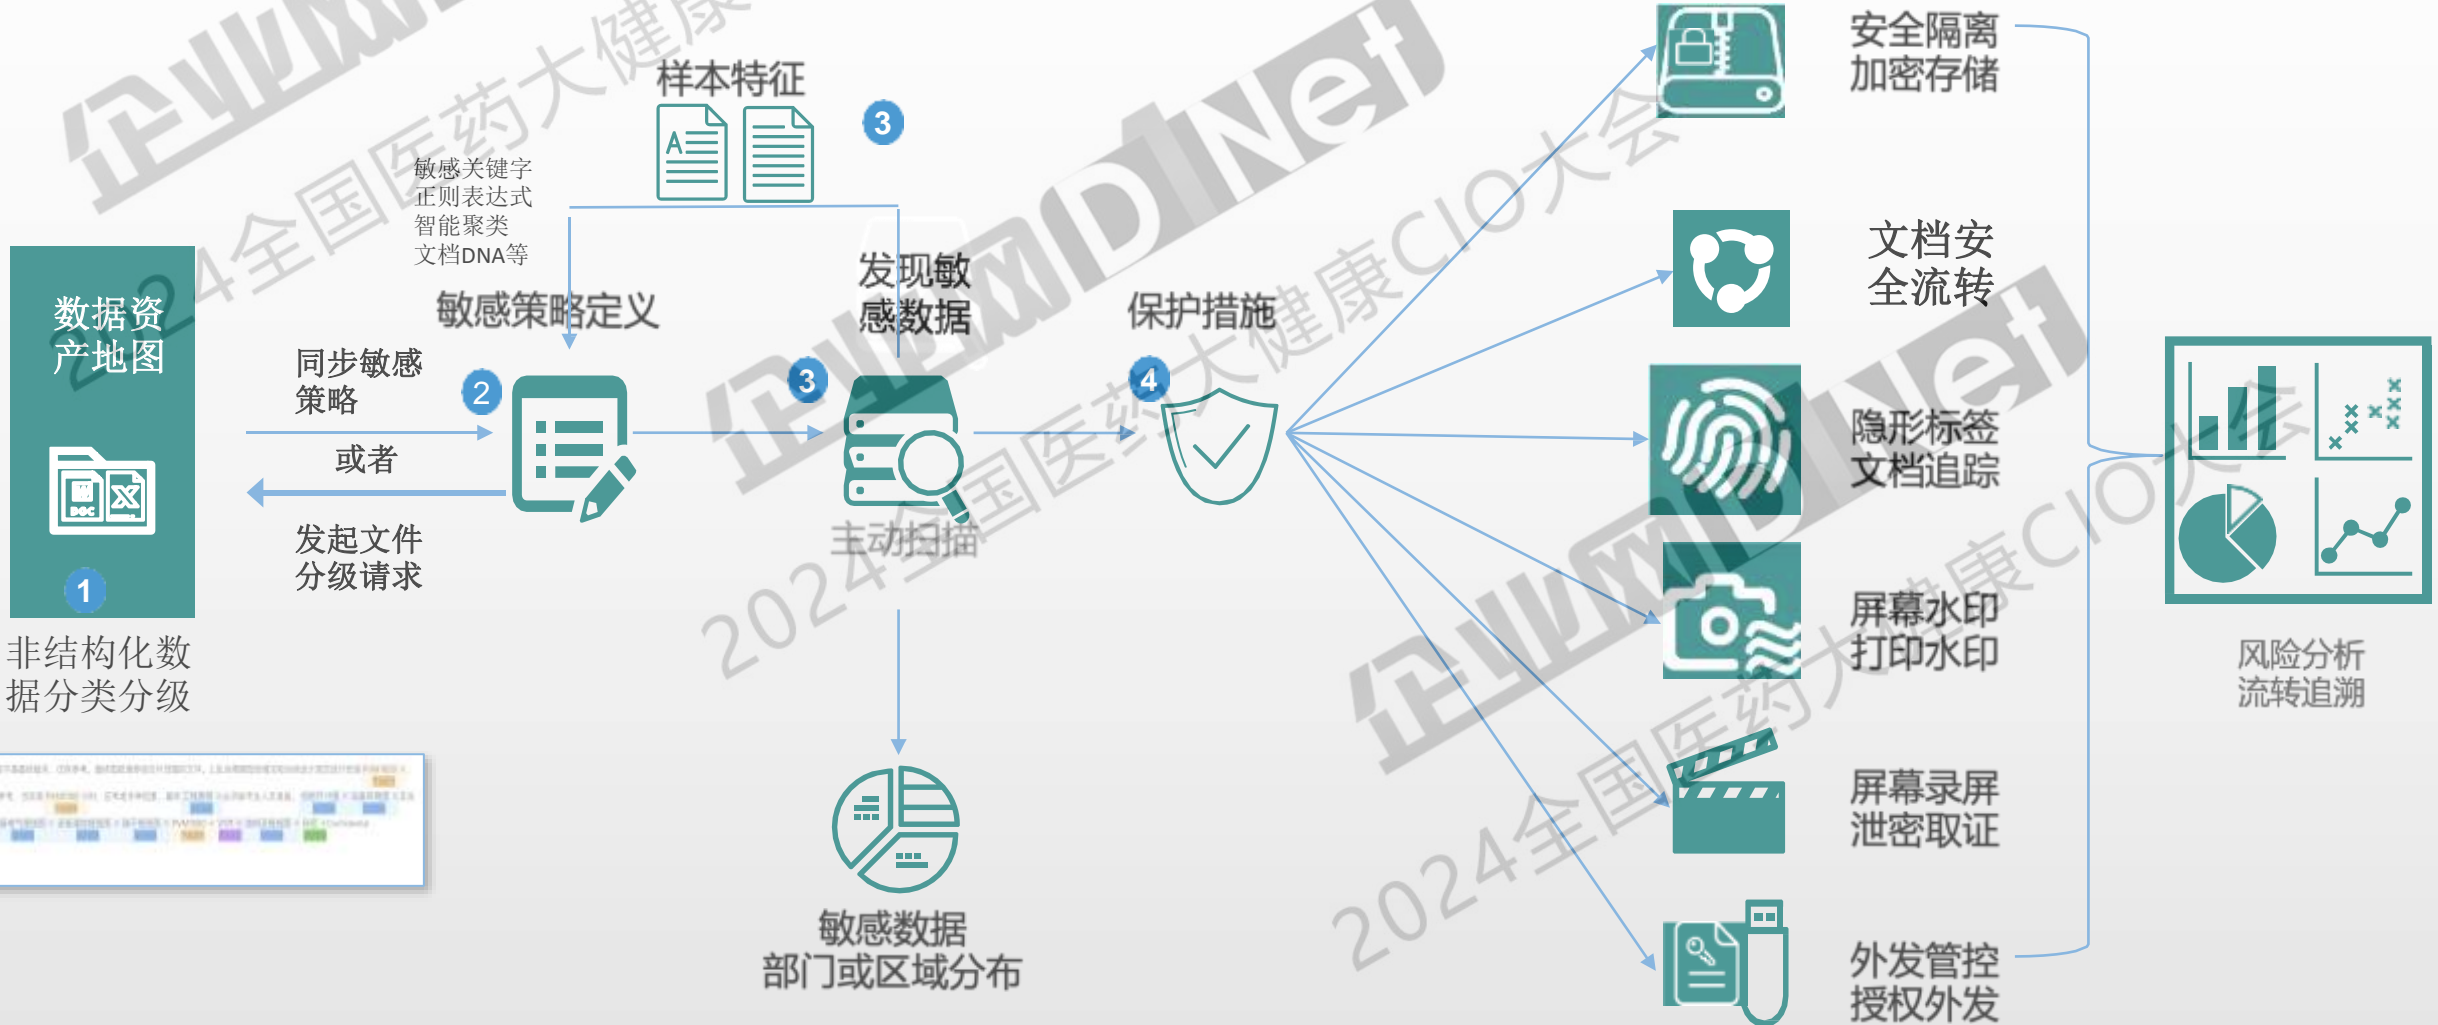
样本特征

3

敏感关键字
正则表达式
智能聚类
文档DNA等

数据资产地图

1

非结构化数据分类分级

同步敏感策略

或者

发起文件分级请求

2

敏感策略定义

3

发现敏感数据

主动扫描

敏感数据部门或区域分布

保护措施

4

安全隔离加密存储

文档安全全流转

隐形标签文档追踪

屏幕水印打印水印

屏幕录屏泄密取证

外发管控授权外发

风险分析流转追溯

企业网D1Net
2024全国医药大健康CIO大会